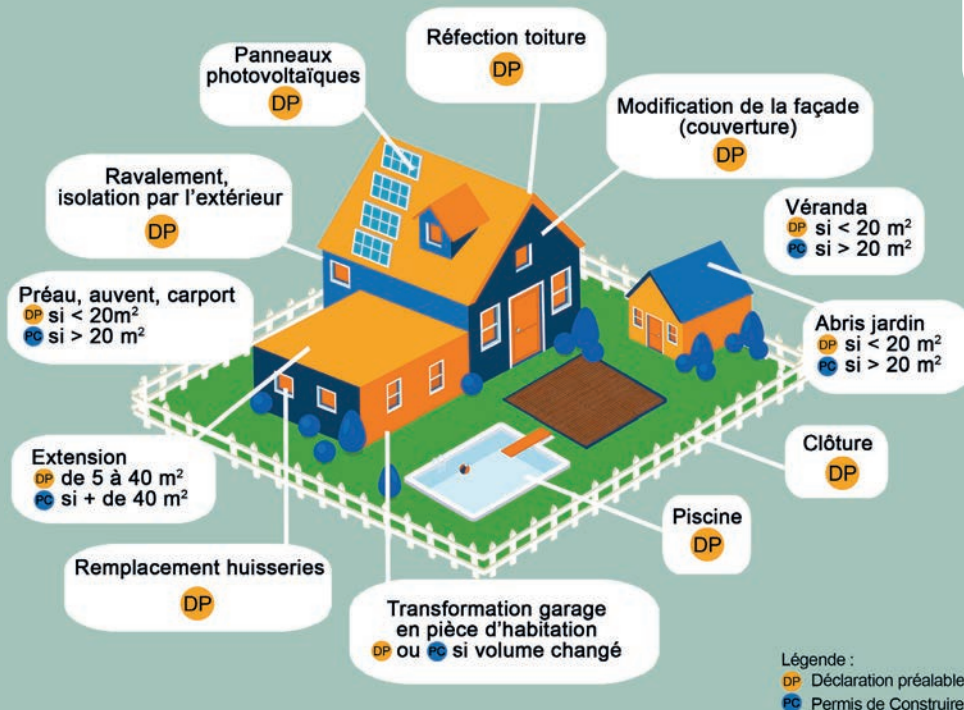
Panneaux photovoltaïques
DP

Réfection toiture
DP

Modification de la façade (couverture)
DP

Ravalement, isolation par l'extérieur
DP

Véranda
DP si < 20 m²
PC si > 20 m²

Préau, auvent, carport
DP si < 20m²
PC si > 20 m²

Abris jardin
DP si < 20 m²
PC si > 20 m²

Clôture
DP

Extension
DP de 5 à 40 m²
PC si + de 40 m²

Piscine
DP

Remplacement huisseries
DP

Transformation garage en pièce d'habitation
DP ou PC si volume changé

Légende :
DP Déclaration préalable
PC Permis de Construire